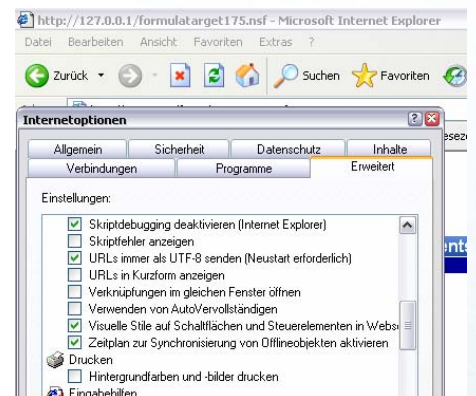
http://127.0.0.1/formulatarget175.nsf - Microsoft Internet Explorer

Datei Bearbeiten Ansicht Favoriten Extras ?

Zurück Suchen Favoriten

Internetoptionen

Allgemein Sicherheit Datenschutz Inhalte
Verbindungen Programme Erweitert

Einstellungen:

Skriptdebugging deaktivieren (Internet Explorer)
Skriptfehler anzeigen
URLs immer als UTF-8 senden (Neustart erforderlich)
URLs in Kurzform anzeigen
Verknüpfungen im gleichen Fenster öffnen
Verwenden von AutoVervollständigen
Visuelle Stile auf Schaltflächen und Steuerelementen in Webs
Zeitplan zur Synchronisierung von Offlineobjekten aktivieren
Drucken
Hintergrundfarben und -bilder drucken
Eingabehilfen